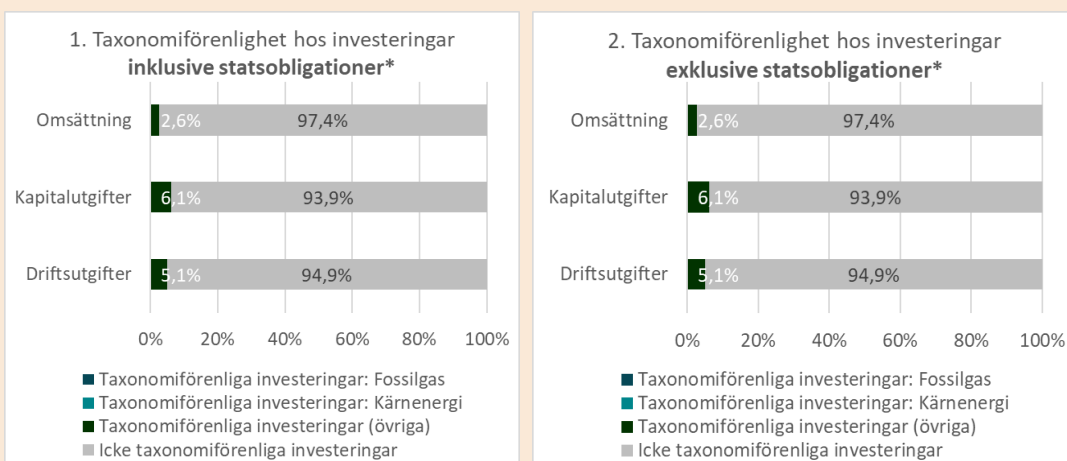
1. Taxonomiförenlighet hos investeringar
**inklusive statsobligationer***

Omsättning 2,6% 97,4%

Kapitalutgifter 6,1% 93,9%

Driftsutgifter 5,1% 94,9%

0% 20% 40% 60% 80% 100%

Taxonomiförenliga investeringar: Fossilgas
Taxonomiförenliga investeringar: Kärnenergi
Taxonomiförenliga investeringar (övriga)
Icke taxonomiförenliga investeringar

2. Taxonomiförenlighet hos investeringar
**exklusive statsobligationer***

Omsättning 2,6% 97,4%

Kapitalutgifter 6,1% 93,9%

Driftsutgifter 5,1% 94,9%

0% 20% 40% 60% 80% 100%

Taxonomiförenliga investeringar: Fossilgas
Taxonomiförenliga investeringar: Kärnenergi
Taxonomiförenliga investeringar (övriga)
Icke taxonomiförenliga investeringar